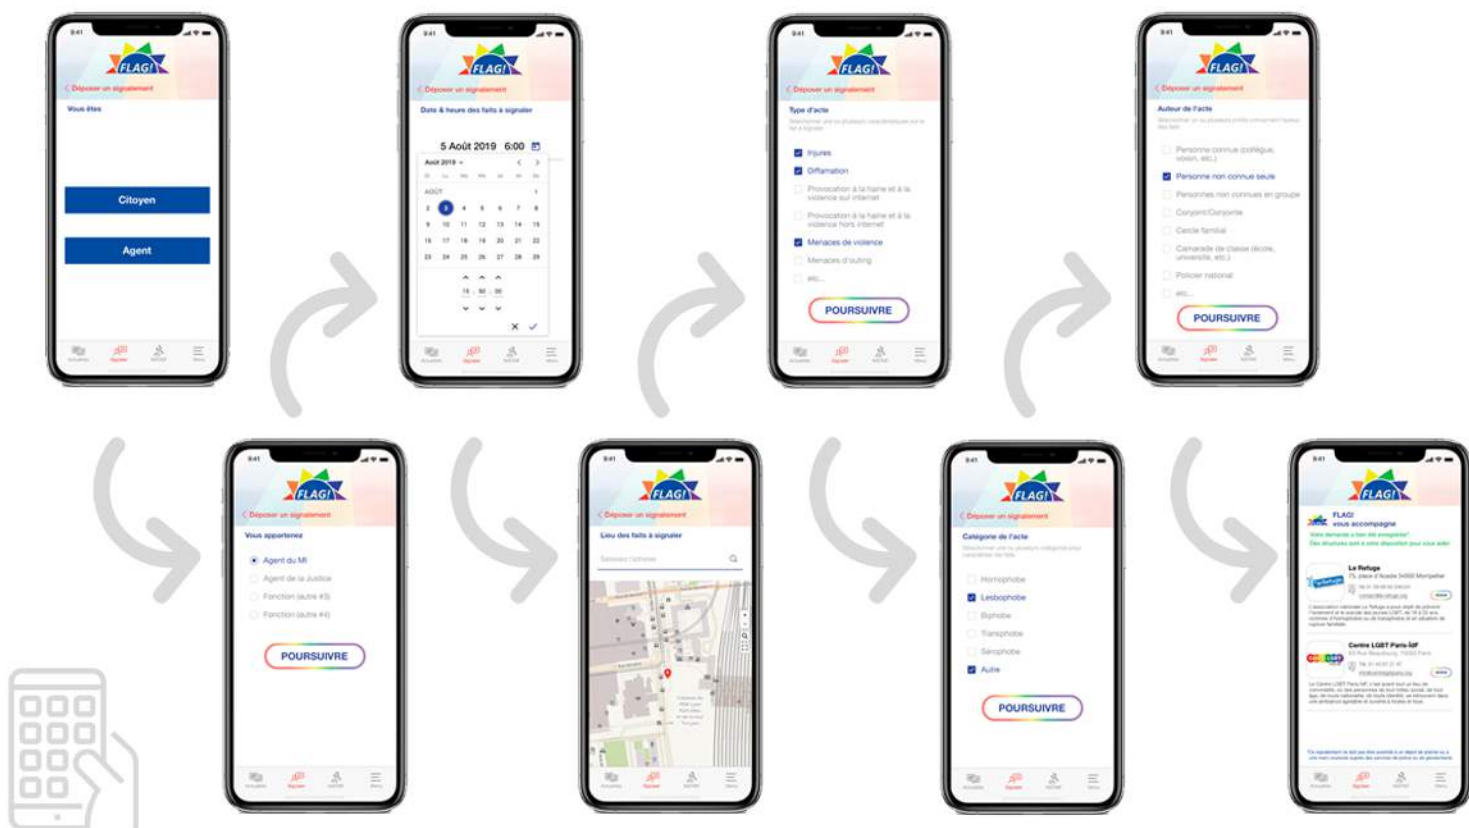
9:41
FLAG!
Déposer un signalement
Vous êtes
Citoyen
Agent

9:41
FLAG!
Déposer un signalement
Date & heure des faits à signaler
5 Août 2019 6:00
Août 2019
AOÛT
1
2 3 4 5 6 7 8
9 10 11 12 13 14 15
16 17 18 19 20 21 22
23 24 25 26 27 28 29

9:41
FLAG!
Déposer un signalement
Type d'acte
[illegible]
Injures
Diffamation
Provocation à la haine et à la violence sur internet
Provocation à la haine et à la violence hors internet
Menaces de violence
Menaces d'outing
etc...
POURSUIVRE

9:41
FLAG!
Déposer un signalement
Auteur de l'acte
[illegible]
Personne connue (collègue, voisin, etc.)
Personne non connue seule
Personnes non connues en groupe
Conjoint/Conjointe
Cercle familial
Camarade de classe (école, université, etc.)
Policier national
etc...
POURSUIVRE

9:41
FLAG!
Déposer un signalement
Vous appartenez
Agent du MI
Agent de la Justice
Fonction (autre #3)
Fonction (autre #4)
POURSUIVRE

9:41
FLAG!
Déposer un signalement
Lieu des faits à signaler
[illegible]

9:41
FLAG!
Déposer un signalement
Catégorie de l'acte
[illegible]
Homophobe
Lesbophobe
Biphobe
Transphobe
Sérophobe
Autre
POURSUIVRE

9:41
FLAG!
FLAG!
vous accompagne
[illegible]
Le Refuge
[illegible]
Centre LGBT Paris-IdF
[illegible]